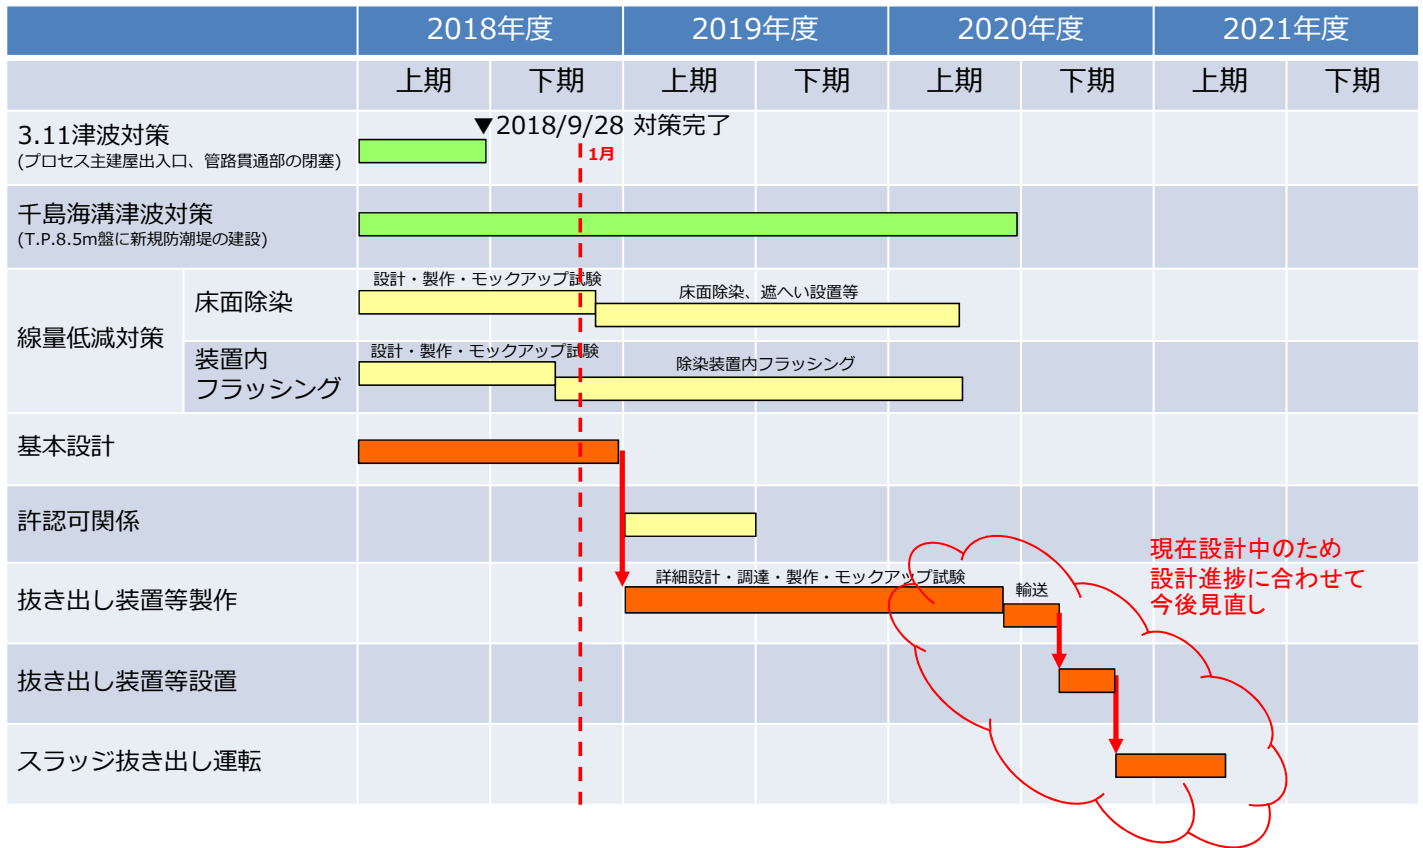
| | | 2018年度 | | 2019年度 | | 2020年度 | | 2021年度 | |
|---|---|---|---|---|---|---|---|---|---|
| | | 上期 | 下期 | 上期 | 下期 | 上期 | 下期 | 上期 | 下期 |
| 3.11津波対策 (プロセス主建屋出入口、管路貫通部の閉塞) | | | | | | | | | |
| 千島海溝津波対策 (T.P.8.5m盤に新規防潮堤の建設) | | | | | | | | | |
| 線量低減対策 | 床面除染 | | | | | | | | |
| | 装置内フラッシング | | | | | | | | |
| 基本設計 | | | | | | | | | |
| 許認可関係 | | | | | | | | | |
| 抜き出し装置等製作 | | | | | | | | | |
| 抜き出し装置等設置 | | | | | | | | | |
| スラッジ抜き出し運転 | | | | | | | | | |

▼2018/9/28 対策完了

1月

設計・製作・モックアップ試験

床面除染、遮へい設置等

設計・製作・モックアップ試験

除染装置内フラッシング

詳細設計・調達・製作・モックアップ試験

輸送

現在設計中のため
設計進捗に合わせて
今後見直し